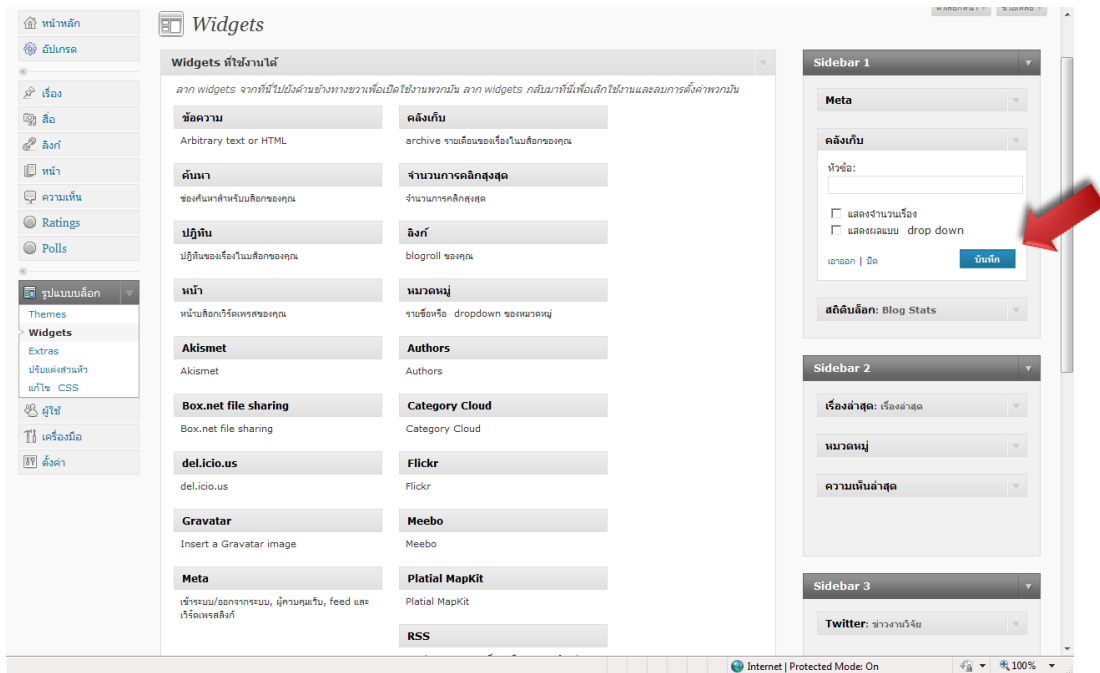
หน้าหลัก
อัปเกรด
เรื่อง
สื่อ
ลิงก์
หน้า
ความเห็น
Ratings
Polls
รูปแบบบล็อก
Themes
Widgets
Extras
ปรับแต่งส่วนหัว
แก้ไข CSS
ผู้ใช้
เครื่องมือ
ตั้งค่า

Widgets

Widgets ที่ใช้งานได้

ลาก widgets จากที่นี่ไปยังด้านข้างทางขวาเพื่อเปิดใช้งานพวกมัน ลาก widgets กลับมาที่นี่เพื่อเลิกใช้งานและลบการตั้งค่าพวกมัน

ข้อความ
Arbitrary text or HTML

คลังเก็บ
archive รายเดือนของเรื่องในบล็อกของคุณ

ค้นหา
ช่องค้นหาสำหรับบล็อกของคุณ

จำนวนการคลิกสูงสุด
จำนวนการคลิกสูงสุด

ปฏิทิน
ปฏิทินของเรื่องในบล็อกของคุณ

ลิงก์
blogroll ของคุณ

หน้า
หน้าบล็อกเวิร์ดเพรสของคุณ

หมวดหมู่
รายชื่อหรือ dropdown ของหมวดหมู่

Akismet
Akismet

Authors
Authors

Box.net file sharing
Box.net file sharing

Category Cloud
Category Cloud

del.icio.us
del.icio.us

Flickr
Flickr

Gravatar
Insert a Gravatar image

Meebo
Meebo

Meta
เข้าระบบ/ออกจากระบบ, ผู้ควบคุมเว็บ, feed และเวิร์ดเพรสลิงก์

Platial MapKit
Platial MapKit

RSS

Sidebar 1
Meta
คลังเก็บ
หัวข้อ:
แสดงจำนวนเรื่อง
แสดงผลแบบ drop down
เอาออก | ปิด
บันทึก
สถิติบล็อก: Blog Stats

Sidebar 2
เรื่องล่าสุด: เรื่องล่าสุด
หมวดหมู่
ความเห็นล่าสุด

Sidebar 3
Twitter: ข่าวงานวิจัย

Internet | Protected Mode: On
100%